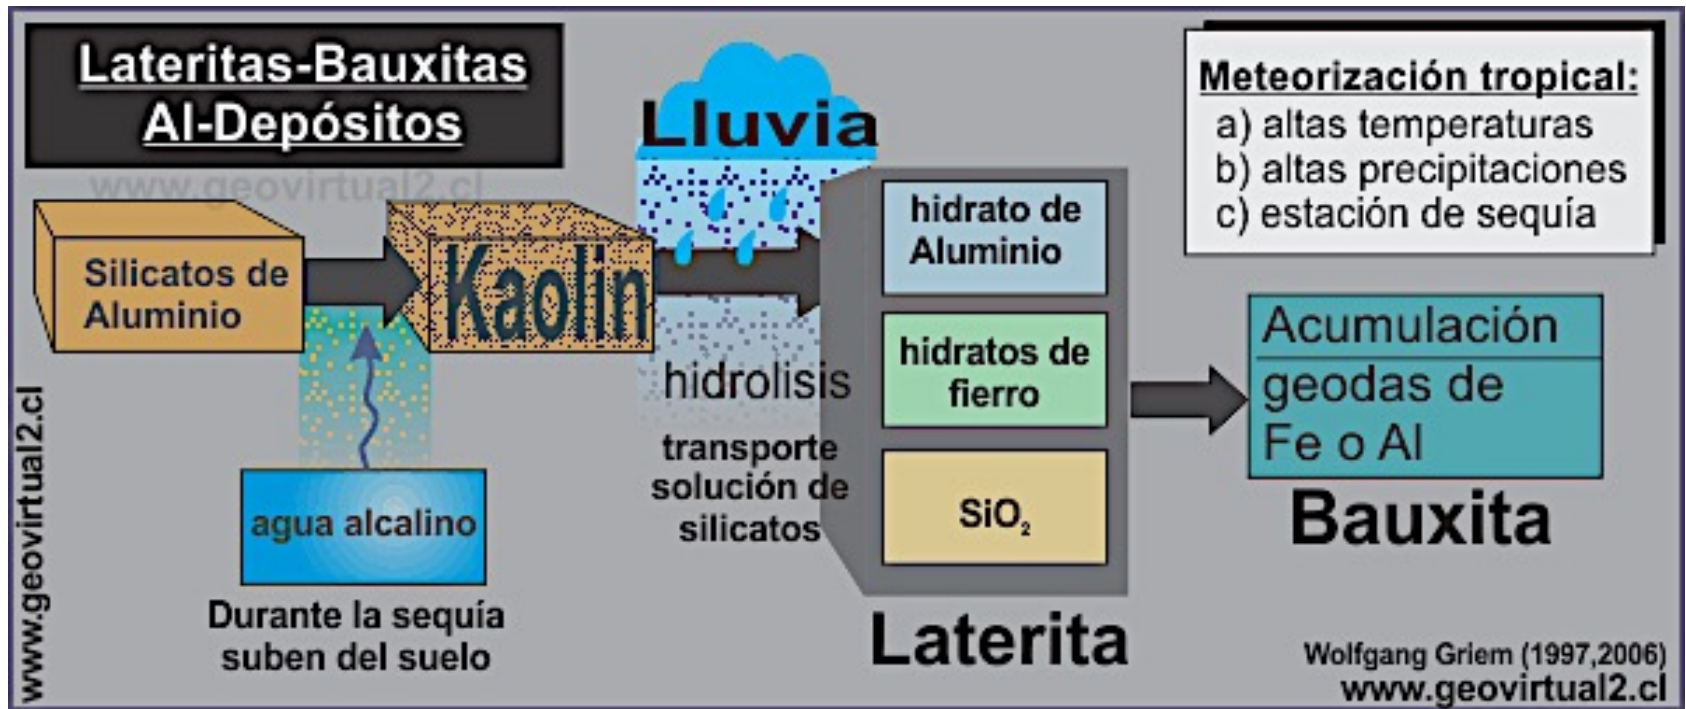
Lateritas-Bauxitas
Al-Depósitos

www.geovirtual2.cl

Lluvia

Meteorización tropical:
a) altas temperaturas
b) altas precipitaciones
c) estación de sequía

Silicatos de Aluminio

Kaolin

hidrato de Aluminio

hidratos de fierro

$SiO_2$

Acumulación
geodas de Fe o Al

Bauxita

hidrolisis

transporte solución de silicatos

agua alcalino

Durante la sequía suben del suelo

Laterita

www.geovirtual2.cl

Wolfgang Griem (1997,2006)
www.geovirtual2.cl